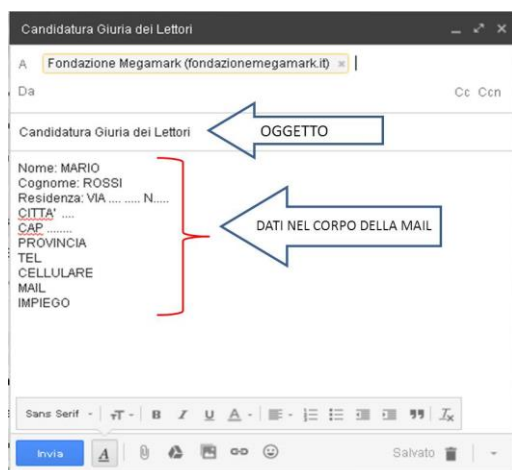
Candidatura Giuria dei Lettori

A Fondazione Megamark (fondazionemegamark.it) ×

Da

Cc Ccn

Candidatura Giuria dei Lettori

OGGETTO

Nome: MARIO
Cognome: ROSSI
Residenza: VIA .... ..... N.....
CITTA' ....
CAP ........
PROVINCIA
TEL
CELLULARE
MAIL
IMPIEGO

DATI NEL CORPO DELLA MAIL

Sans Serif

Invia

Salvato